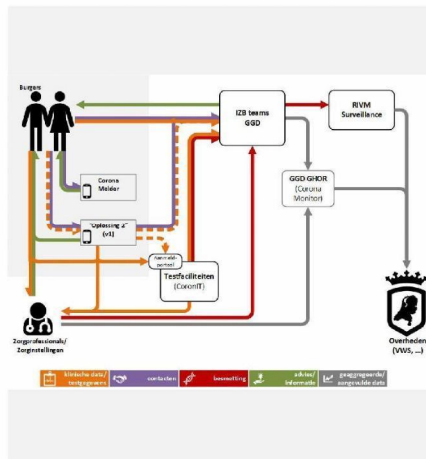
Burgers

IZB teams GGD

RIVM Surveillance

Corona Melder

GGD GHOR (Corona Monitor)

"Oplossing 2" (v1)

Aanmeld-portaal

Testfaciliteiten (CoronIT)

Zorgprofessionals/ Zorginstellingen

Overheden (VWS, ...)

klinische data/ toegangsweg | contacten | besmetting | advies/ informatie | geaggregeerde/ anonieme data